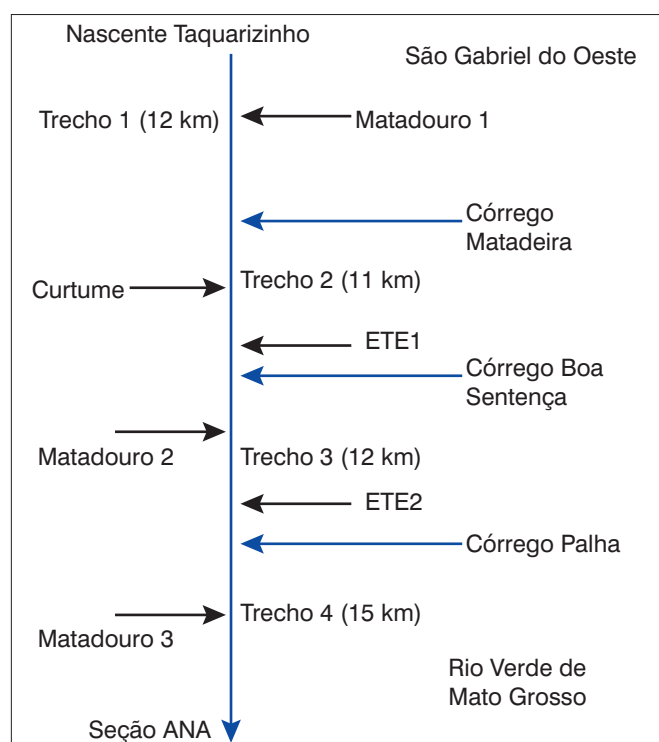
Nascente Taquarizinho

São Gabriel do Oeste

Trecho 1 (12 km)

Matadouro 1

Córrego Matadeira

Curtume

Trecho 2 (11 km)

ETE1

Córrego Boa Sentença

Matadouro 2

Trecho 3 (12 km)

ETE2

Córrego Palha

Matadouro 3

Trecho 4 (15 km)

Rio Verde de Mato Grosso

Seção ANA